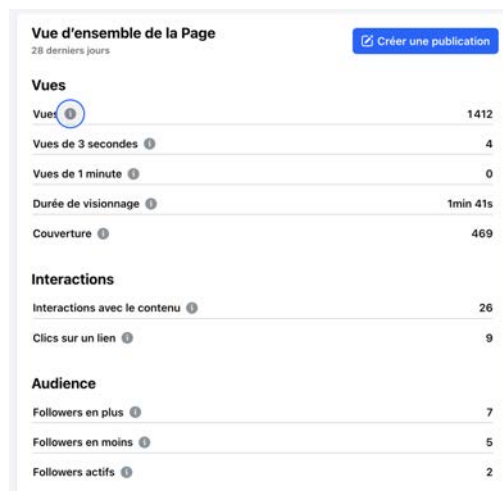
Vue d'ensemble de la Page
28 derniers jours

Créer une publication

Vues

| | |
|---|---|
| Vues | 1412 |
| Vues de 3 secondes | 4 |
| Vues de 1 minute | 0 |
| Durée de visionnage | 1min 41s |
| Couverture | 469 |

Interactions

| | |
|---|---|
| Interactions avec le contenu | 26 |
| Clics sur un lien | 9 |

Audience

| | |
|---|---|
| Followers en plus | 7 |
| Followers en moins | 5 |
| Followers actifs | 2 |